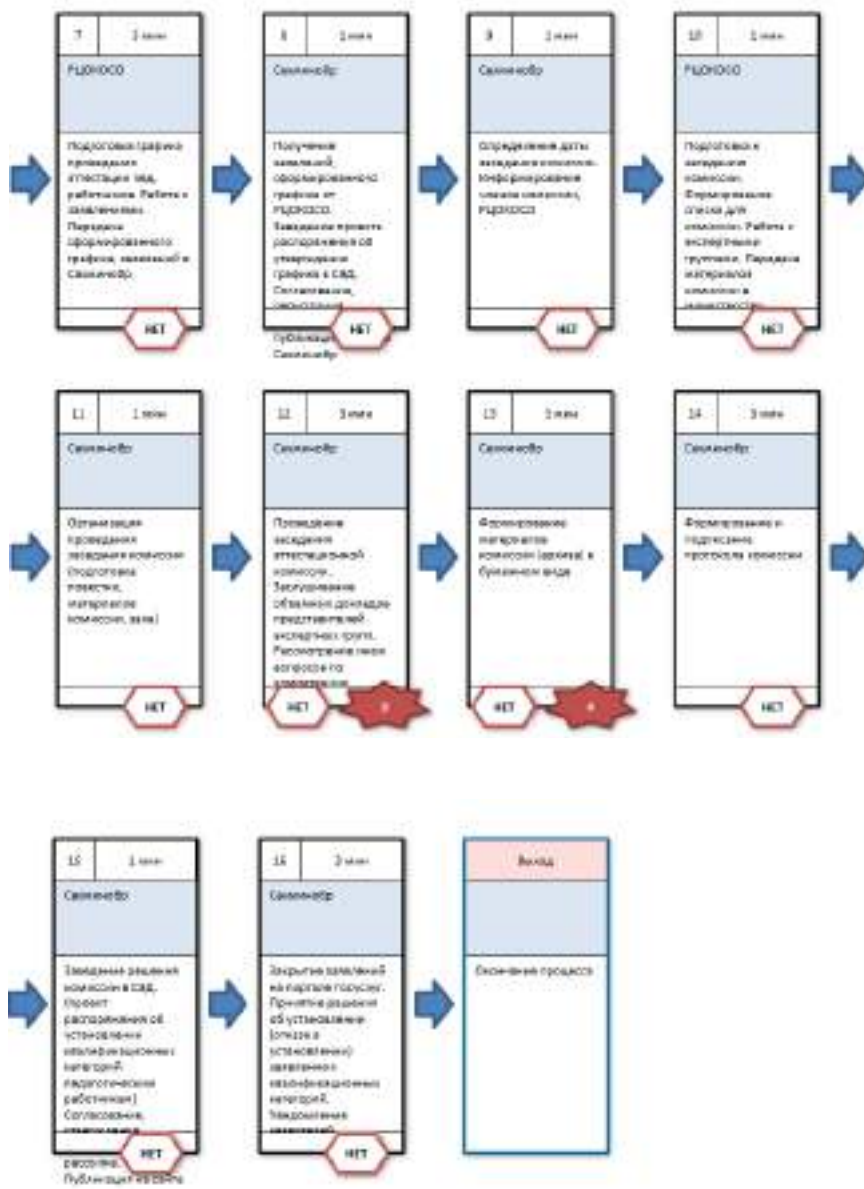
7 | 2 мин

РЦОКОСО

Подготовка графика проведения аттестации: вид, работником. Работа с заявлениями. Передача сформированного графика, заявлений в Своямобр.

НЕТ

8 | 1 мин

Своямобр

Получение заявлений, сформированного графика от РЦОКОСО. Заведение проекта распоряжения об утверждении графика в СЭД. Согласование, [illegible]

Публикация Своямобр

НЕТ

9 | 1 мин

Своямобр

Определение даты заседания комиссии. Информирование членов комиссии, РЦОКОСО

НЕТ

10 | 1 мин

РЦОКОСО

Подготовка к заседанию комиссии. Формирование списка для комиссии. Работа с экспертными группами. Передача материалов комиссии в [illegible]

НЕТ

11 | 1 мин

Своямобр

Организация проведения заседания комиссии (подготовка повестки, материалов комиссии, зала)

НЕТ

12 | 3 мин

Своямобр

Проведение заседания аттестационной комиссии. Заслушивание (объявление докладов представителей экспертных групп. Рассмотрение иных вопросов по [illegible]

НЕТ

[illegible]

13 | 3 мин

Своямобр

Формирование материалов комиссии (архива) в бумажном виде

НЕТ

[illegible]

14 | 3 мин

Своямобр

Формирование и подписание протокола комиссии

НЕТ

15 | 1 мин

Своямобр

Заведение решения комиссии в СЭД. (Проект распоряжения об установлении квалификационных категорий педагогическим работникам) Согласование, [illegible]

рассылка. Публикация на сайте

НЕТ

16 | 3 мин

Своямобр

Закрытие заявлений на портале госуслуг. Принятие решения об установлении (отказе в установлении) заявленной квалификационной категорий. Уведомление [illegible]

НЕТ

Выход

Окончание процесса